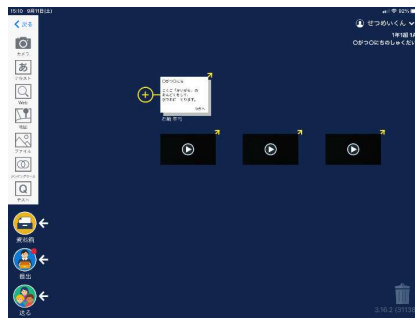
15:10 9月11日(土)

＜ 戻る

カメラ

あ

テキスト

Web

地図

ファイル

シンキングツール

テスト

資料箱

提出

送る

せつめいくん

1年1組 1/

〇がつ〇にちのしゅくだい

〇がつ〇にち

ここに「せつめい」をかいてもいい。
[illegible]

お知らせ

3.16.2 (0113)